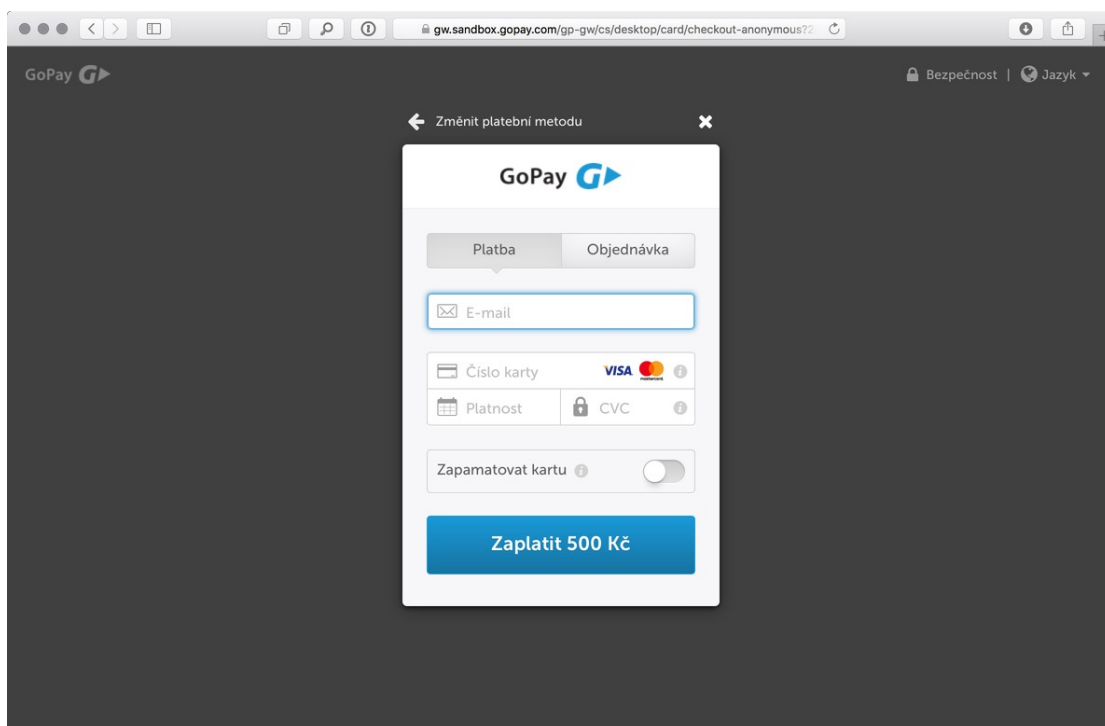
gw.sandbox.gopay.com/gp-gw/cs/desktop/card/checkout-anonymous?2

GoPay

Bezpečnost | Jazyk

Změnit platební metodu

GoPay

Platba
Objednávka

E-mail

Číslo karty
VISA
mastercard

Platnost
CVC

Zapamatovat kartu

Zaplatit 500 Kč